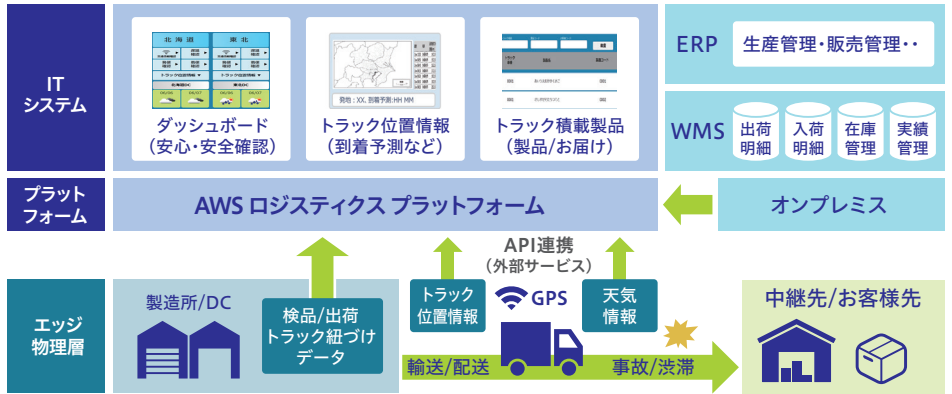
IT
システム

北海道
東北

発地：XX, 到着予測:HH MM

ダッシュボード
(安心・安全確認)

トラック位置情報
(到着予測など)

トラック積載製品
(製品/お届け)

ERP
生産管理・販売管理・・

WMS
出荷明細
入荷明細
在庫管理
実績管理

プラットフォーム

AWS ロジスティクス プラットフォーム

オンプレミス

API連携
(外部サービス)

エッジ
物理層

製造所/DC

検品/出荷
トラック紐づけ
データ

トラック
位置情報

GPS

天気
情報

輸送/配送

事故/渋滞

中継先/お客様先